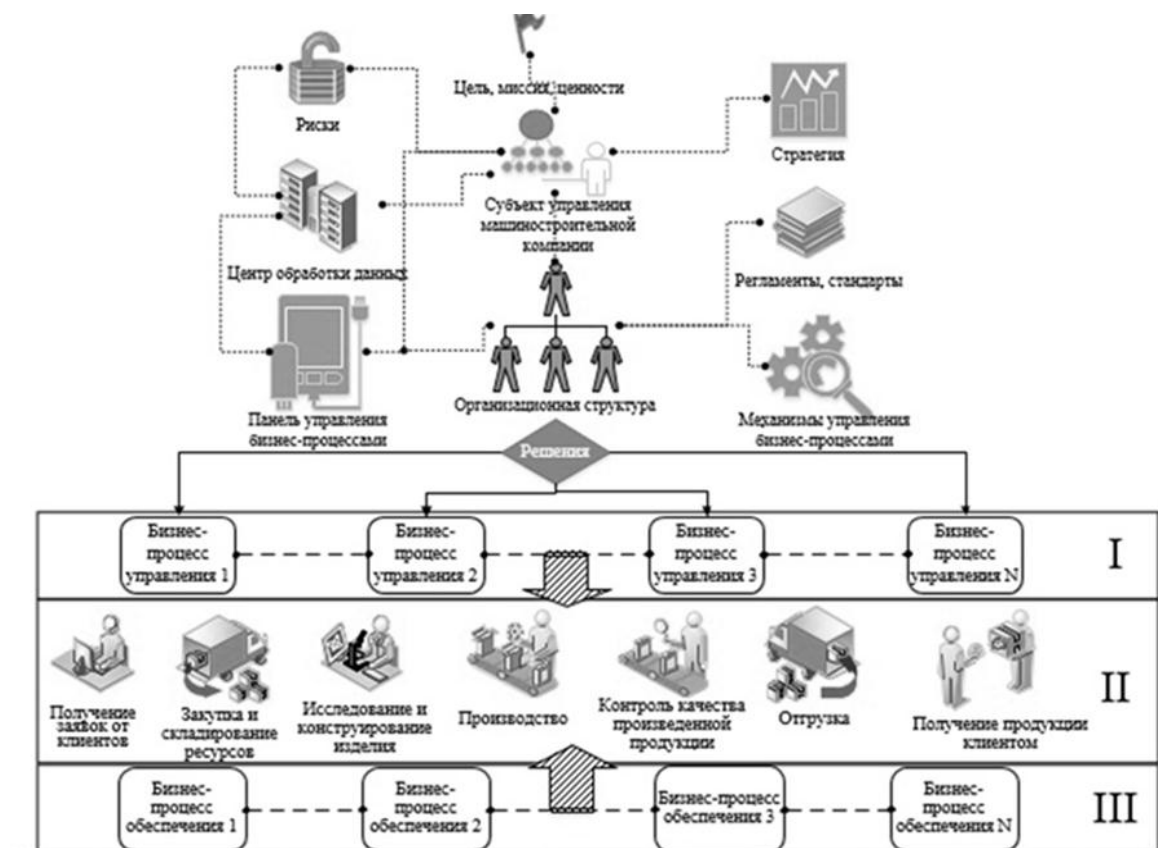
Цель, миссия, ценности

Риски

Стратегия

Субъект управления машиностроительной компании

Центр обработки данных

Регламенты, стандарты

Панель управления бизнес-процессами

Организационная структура

Механизмы управления бизнес-процессами

Решения

Бизнес-процесс управления 1

Бизнес-процесс управления 2

Бизнес-процесс управления 3

Бизнес-процесс управления N

I

Получение заявок от клиентов

Закупка и складирование ресурсов

Исследование и конструирование изделия

Производство

Контроль качества произведенной продукции

Отгрузка

Получение продукции клиентом

II

Бизнес-процесс обеспечения 1

Бизнес-процесс обеспечения 2

Бизнес-процесс обеспечения 3

Бизнес-процесс обеспечения N

III